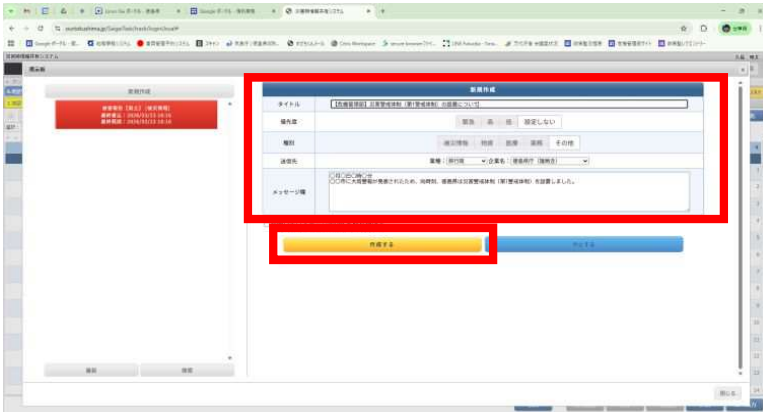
新規作成

タイトル
【危機管理課】災害警戒体制（第1警戒体制）の設置について

優先度
緊急 高 低 設定しない

種類
被災情報 特措 医療 保険 その他

送信先
業種： 避難所 企業名：

メッセージ欄
○月○日○時○分
○○市に大雨警報が発表されたため、同時刻、避難所は災害警戒体制（第1警戒体制）を設置しました。

作成する

キャンセル

新規作成

閉じる